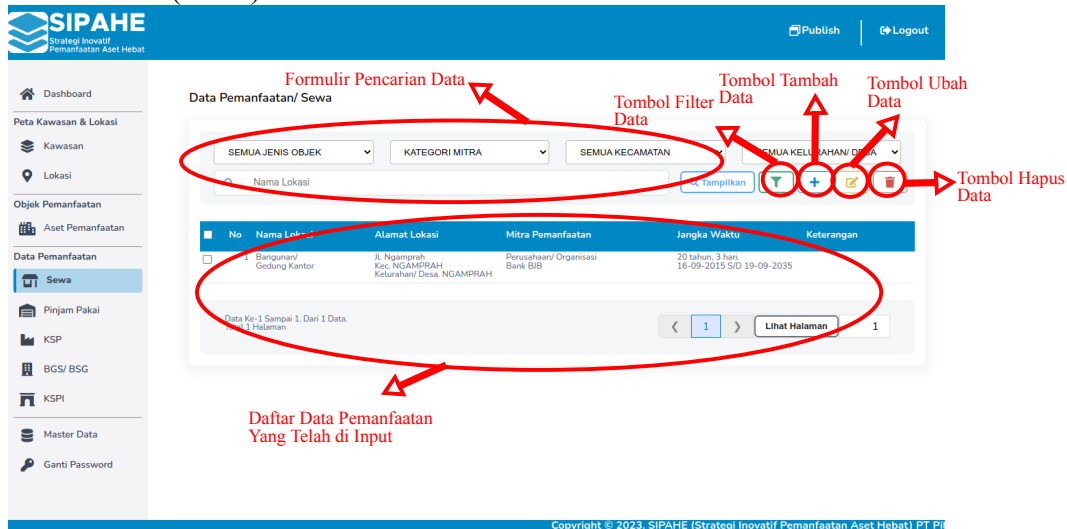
SIPAHE
Strategi Inovatif Pemanfaatan Aset Hebat

Publish
Logout

Dashboard
Peta Kawasan & Lokasi
Kawasan
Lokasi
Objek Pemanfaatan
Aset Pemanfaatan
Data Pemanfaatan
Sewa
Pinjam Pakai
KSP
BGS/ BSG
KSPI
Master Data
Ganti Password

Formulir Pencarian Data
Tombol Tambah Data
Tombol Ubah Data
Tombol Filter Data
Tombol Hapus Data

Data Pemanfaatan/ Sewa

SEMUA JENIS OBJEK
KATEGORI MITRA
SEMUA KECAMATAN
SEMUA KELURAHAN/ DESA
Nama Lokasi
Tampilkan

| No | Nama Lokasi | Alamat Lokasi | Mitra Pemanfaatan | Jangka Waktu | Keterangan |
|---|---|---|---|---|---|
| 1 | Bangunan/ Gedung Kantor | JL Ngamprah Kec. NGAMPRAH Kelurahan/ Desa. NGAMPRAH | Perusahaan/ Organisasi Bank BJB | 20 tahun, 3 hari. 16-09-2015 S/D 19-09-2035 | |

Data Ke-1 Sampai 1. Dari 1 Data. Total 1 Halaman
1
Lihat Halaman
1

Daftar Data Pemanfaatan Yang Telah di Input

Copyright © 2023. SIPAHE (Strategi Inovatif Pemanfaatan Aset Hebat) PT P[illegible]